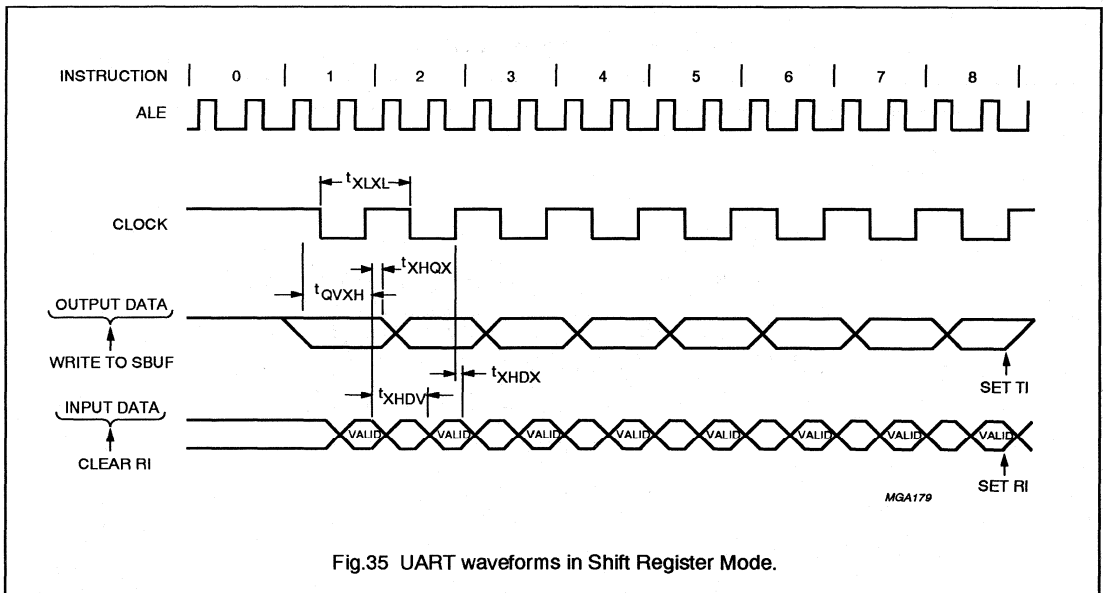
INSTRUCTION | 0 | 1 | 2 | 3 | 4 | 5 | 6 | 7 | 8 |

ALE

$t_{XLXL}$

CLOCK

$t_{XHQX}$

OUTPUT DATA

$t_{QVXH}$

WRITE TO SBUF

$t_{XHDX}$

SET TI

$t_{XHDV}$

INPUT DATA

VALID VALID VALID VALID VALID VALID VALID VALID VALID

CLEAR RI

SET RI

MGA179

Fig.35 UART waveforms in Shift Register Mode.